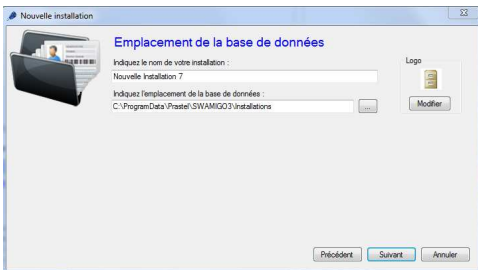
Nouvelle installation

Emplacement de la base de données

Indiquez le nom de votre installation :

Nouvelle Installation 7

Indiquez l'emplacement de la base de données :

C:\ProgramData\Prastel\SWAMIGO3\Installations

...

Logo

Modifier

Précédent

Suivant

Annuler